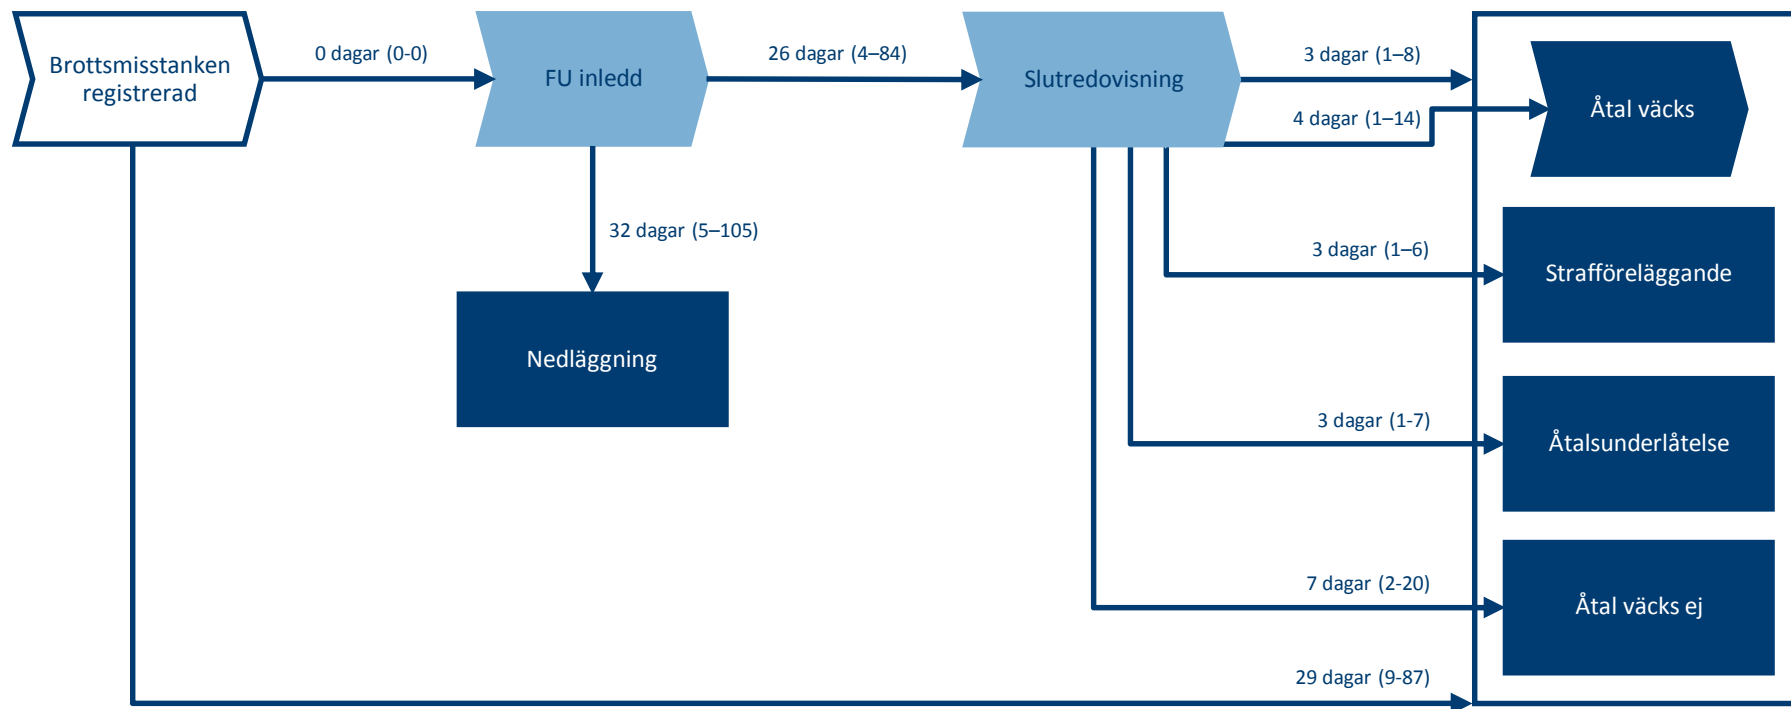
Brottsmisstanken registrerad

0 dagar (0-0)

FU inledd

26 dagar (4–84)

Slutredovisning

3 dagar (1–8)

4 dagar (1–14)

Åtal väcks

32 dagar (5–105)

Nedläggning

3 dagar (1–6)

Strafföreläggande

3 dagar (1-7)

Åtalsunderlåtelse

7 dagar (2-20)

Åtal väcks ej

29 dagar (9-87)